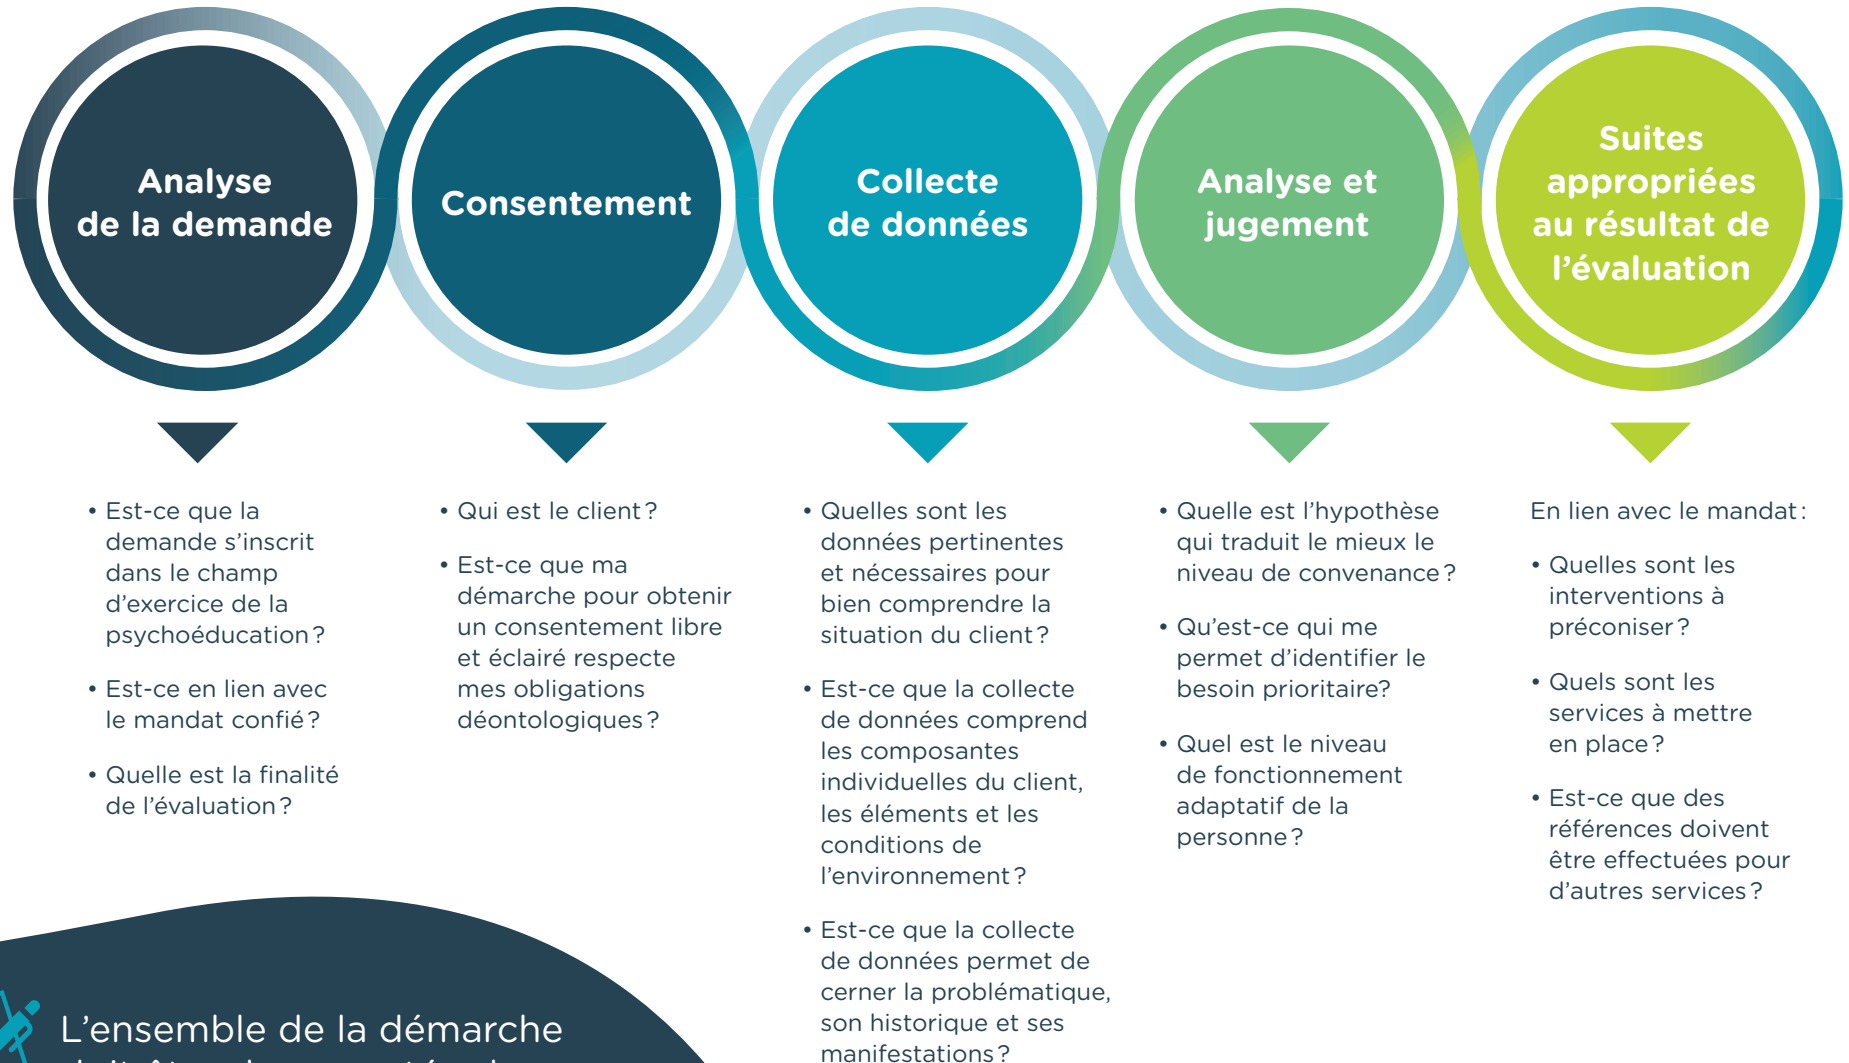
Analyse de la demande

Consentement

Collecte de données

Analyse et jugement

Suites appropriées au résultat de l'évaluation

• Est-ce que la demande s'inscrit dans le champ d'exercice de la psychoéducation ?

• Est-ce en lien avec le mandat confié ?

• Quelle est la finalité de l'évaluation ?

• Qui est le client ?

• Est-ce que ma démarche pour obtenir un consentement libre et éclairé respecte mes obligations déontologiques ?

• Quelles sont les données pertinentes et nécessaires pour bien comprendre la situation du client ?

• Est-ce que la collecte de données comprend les composantes individuelles du client, les éléments et les conditions de l'environnement ?

• Est-ce que la collecte de données permet de cerner la problématique, son historique et ses manifestations ?

• Quelle est l'hypothèse qui traduit le mieux le niveau de convenance ?

• Qu'est-ce qui me permet d'identifier le besoin prioritaire?

• Quel est le niveau de fonctionnement adaptatif de la personne ?

En lien avec le mandat :

• Quelles sont les interventions à préconiser ?

• Quels sont les services à mettre en place ?

• Est-ce que des références doivent être effectuées pour d'autres services ?

L'ensemble de la démarche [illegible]